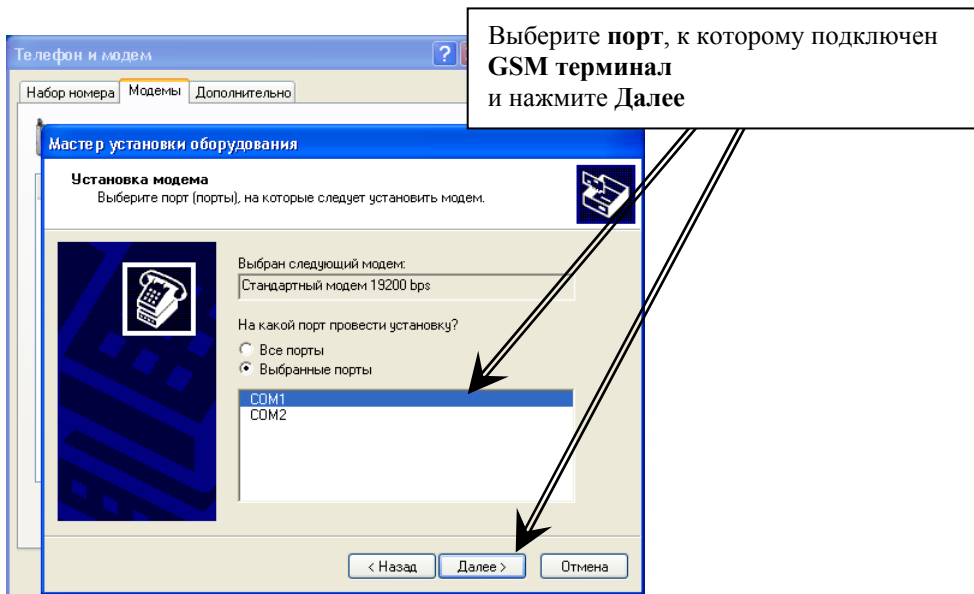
Телефон и модем

Набор номера | Модемы | Дополнительно

Выберите **порт**, к которому подключен **GSM терминал** и нажмите **Далее**

Мастер установки оборудования

Установка модема
Выберите порт (порты), на которые следует установить модем.

Выбран следующий модем:
Стандартный модем 19200 bps

На какой порт провести установку?
Все порты
Выбранные порты

COM1
COM2

< Назад | Далее > | Отмена